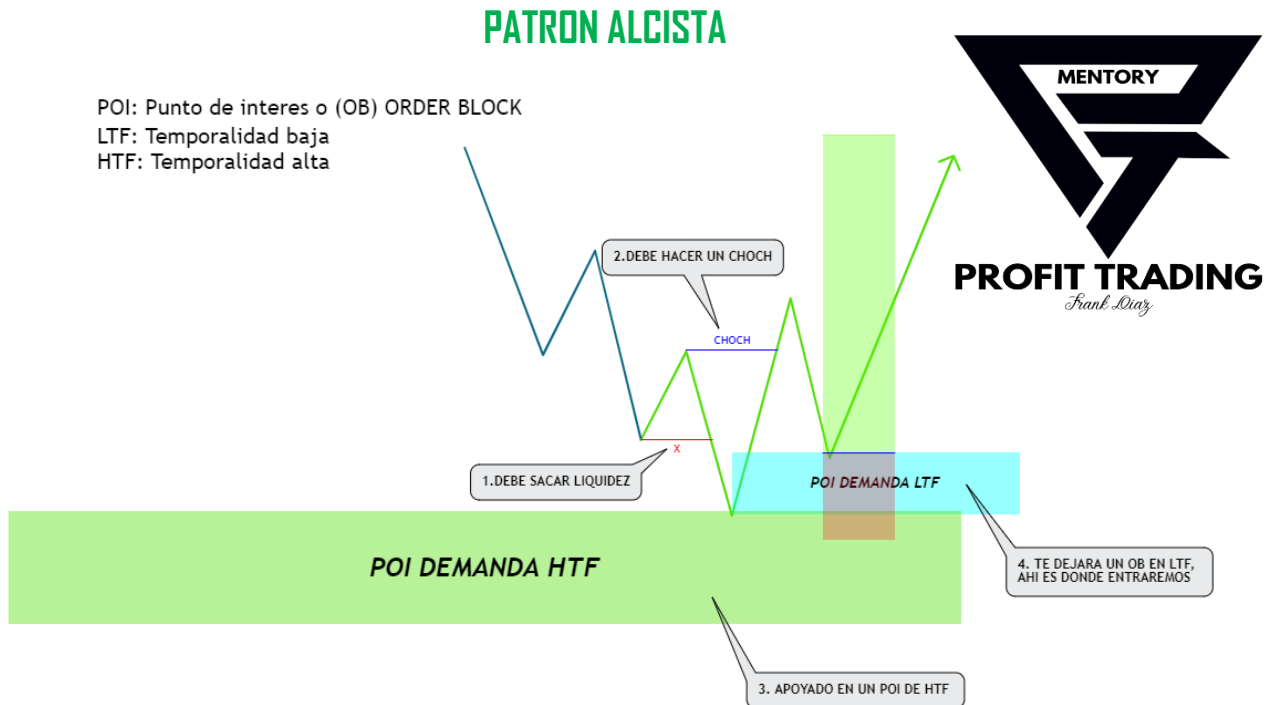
PATRON ALCISTA

POI: Punto de interes o (OB) ORDER BLOCK
LTF: Temporalidad baja
HTF: Temporalidad alta

MENTORY

PROFIT TRADING
Frank Diaz

2.DEBE HACER UN CHOCH

CHOCH

X

1.DEBE SACAR LIQUIDEZ

POI DEMANDA LTF

POI DEMANDA HTF

4. TE DEJARA UN OB EN LTF, AHI ES DONDE ENTRAREMOS

3. APOYADO EN UN POI DE HTF